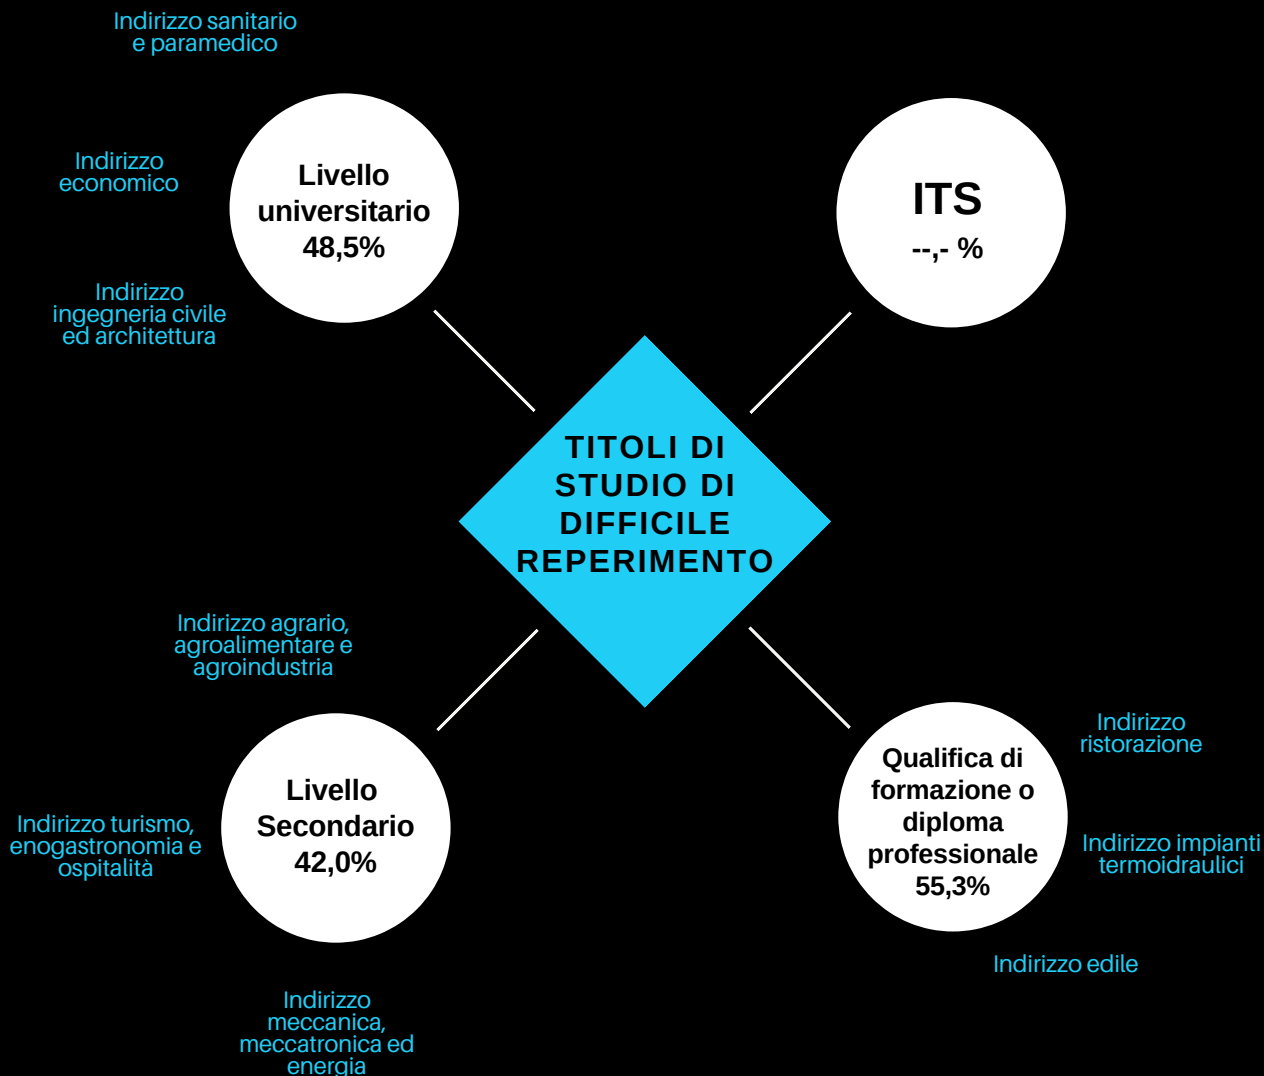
Indirizzo sanitario e paramedico

Indirizzo economico

Livello universitario 48,5%

Indirizzo ingegneria civile ed architettura

ITS
--,- %

TITOLI DI STUDIO DI DIFFICILE REPERIMENTO

Indirizzo agrario, agroalimentare e agroindustria

Livello Secondario 42,0%

Indirizzo turismo, enogastronomia e ospitalità

Indirizzo meccanica, meccatronica ed energia

Indirizzo ristorazione

Qualifica di formazione o diploma professionale 55,3%

Indirizzo impianti termoidraulici

Indirizzo edile